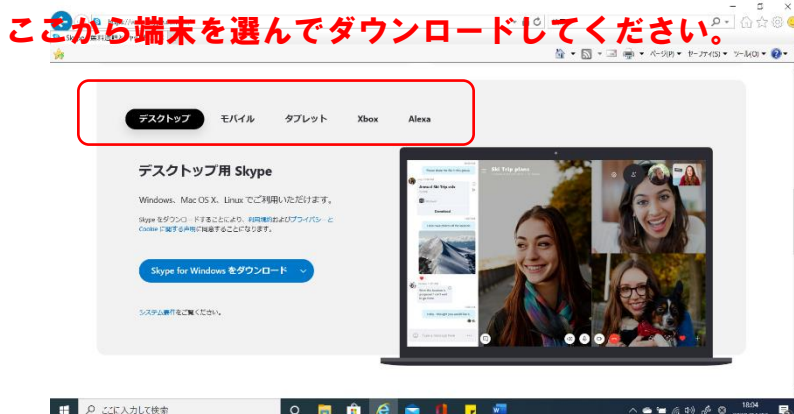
ここから端末を選んでダウンロードしてください。

ページ(P) セーフティ(S) ツール(O)

デスクトップ モバイル タブレット Xbox Alexa

デスクトップ用 Skype

Windows、Mac OS X、Linux でご利用いただけます。

Skype をダウンロードすることにより、利用規約およびプライバシーと Cookie に関する声明に同意することになります。

Skype for Windows をダウンロード

システム要件をご確認ください。

Ski Trip plans

ここに入力して検索

18:04